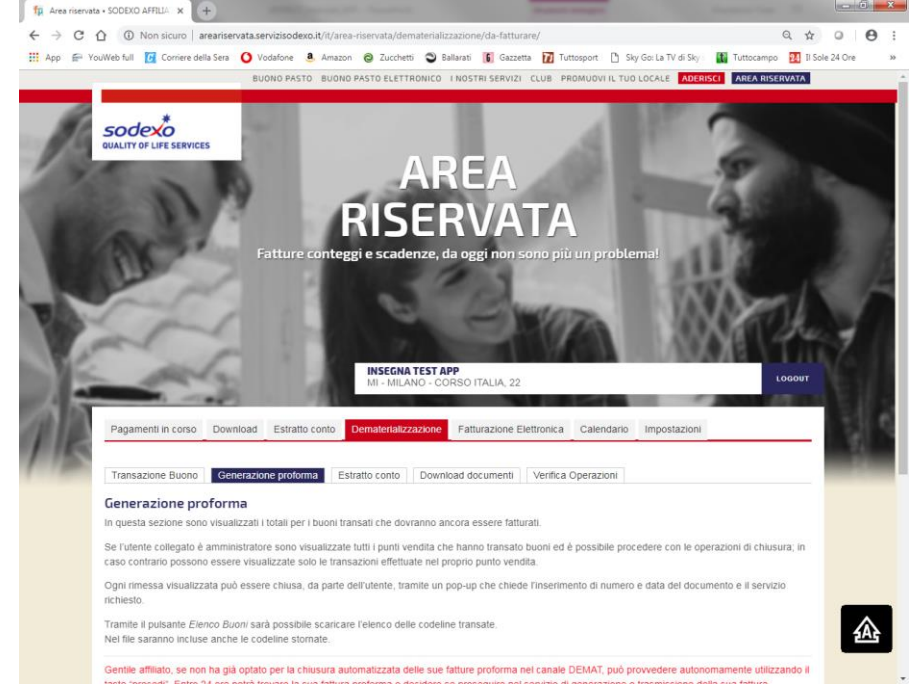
Area riservata • SODEXO AFFILIA ×

Non sicuro | areariservata.servizisodexo.it/it/area-riservata/dematerializzazione/da-fatturare/

App YouWeb full Corriere della Sera Vodafone Amazon Zucchetti Ballarati Gazzetta Tuttosport Sky Go: La TV di Sky Tuttocampo Il Sole 24 Ore

BUONO PASTO BUONO PASTO ELETTRONICO I NOSTRI SERVIZI CLUB PROMUOVI IL TUO LOCALE ADERISCI AREA RISERVATA

sodexo
QUALITY OF LIFE SERVICES

AREA RISERVATA

Fatture conteggi e scadenze, da oggi non sono più un problema!

INSEGNA TEST APP
MI - MILANO - CORSO ITALIA, 22

LOGOUT

Pagamenti in corso Download Estratto conto Dematerializzazione Fatturazione Elettronica Calendario Impostazioni

Transazione Buono Generazione proforma Estratto conto Download documenti Verifica Operazioni

Generazione proforma

In questa sezione sono visualizzati i totali per i buoni transati che dovranno ancora essere fatturati.

Se l'utente collegato è amministratore sono visualizzate tutti i punti vendita che hanno transato buoni ed è possibile procedere con le operazioni di chiusura; in caso contrario possono essere visualizzate solo le transazioni effettuate nel proprio punto vendita.

Ogni rimessa visualizzata può essere chiusa, da parte dell'utente, tramite un pop-up che chiede l'inserimento di numero e data del documento e il servizio richiesto.

Tramite il pulsante Elenco Buoni sarà possibile scaricare l'elenco delle codeline transate.
Nel file saranno incluse anche le codeline stornate.

Gentile affiliato, se non ha già optato per la chiusura automatizzata delle sue fatture proforma nel canale DEMAT, può provvedere autonomamente utilizzando il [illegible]